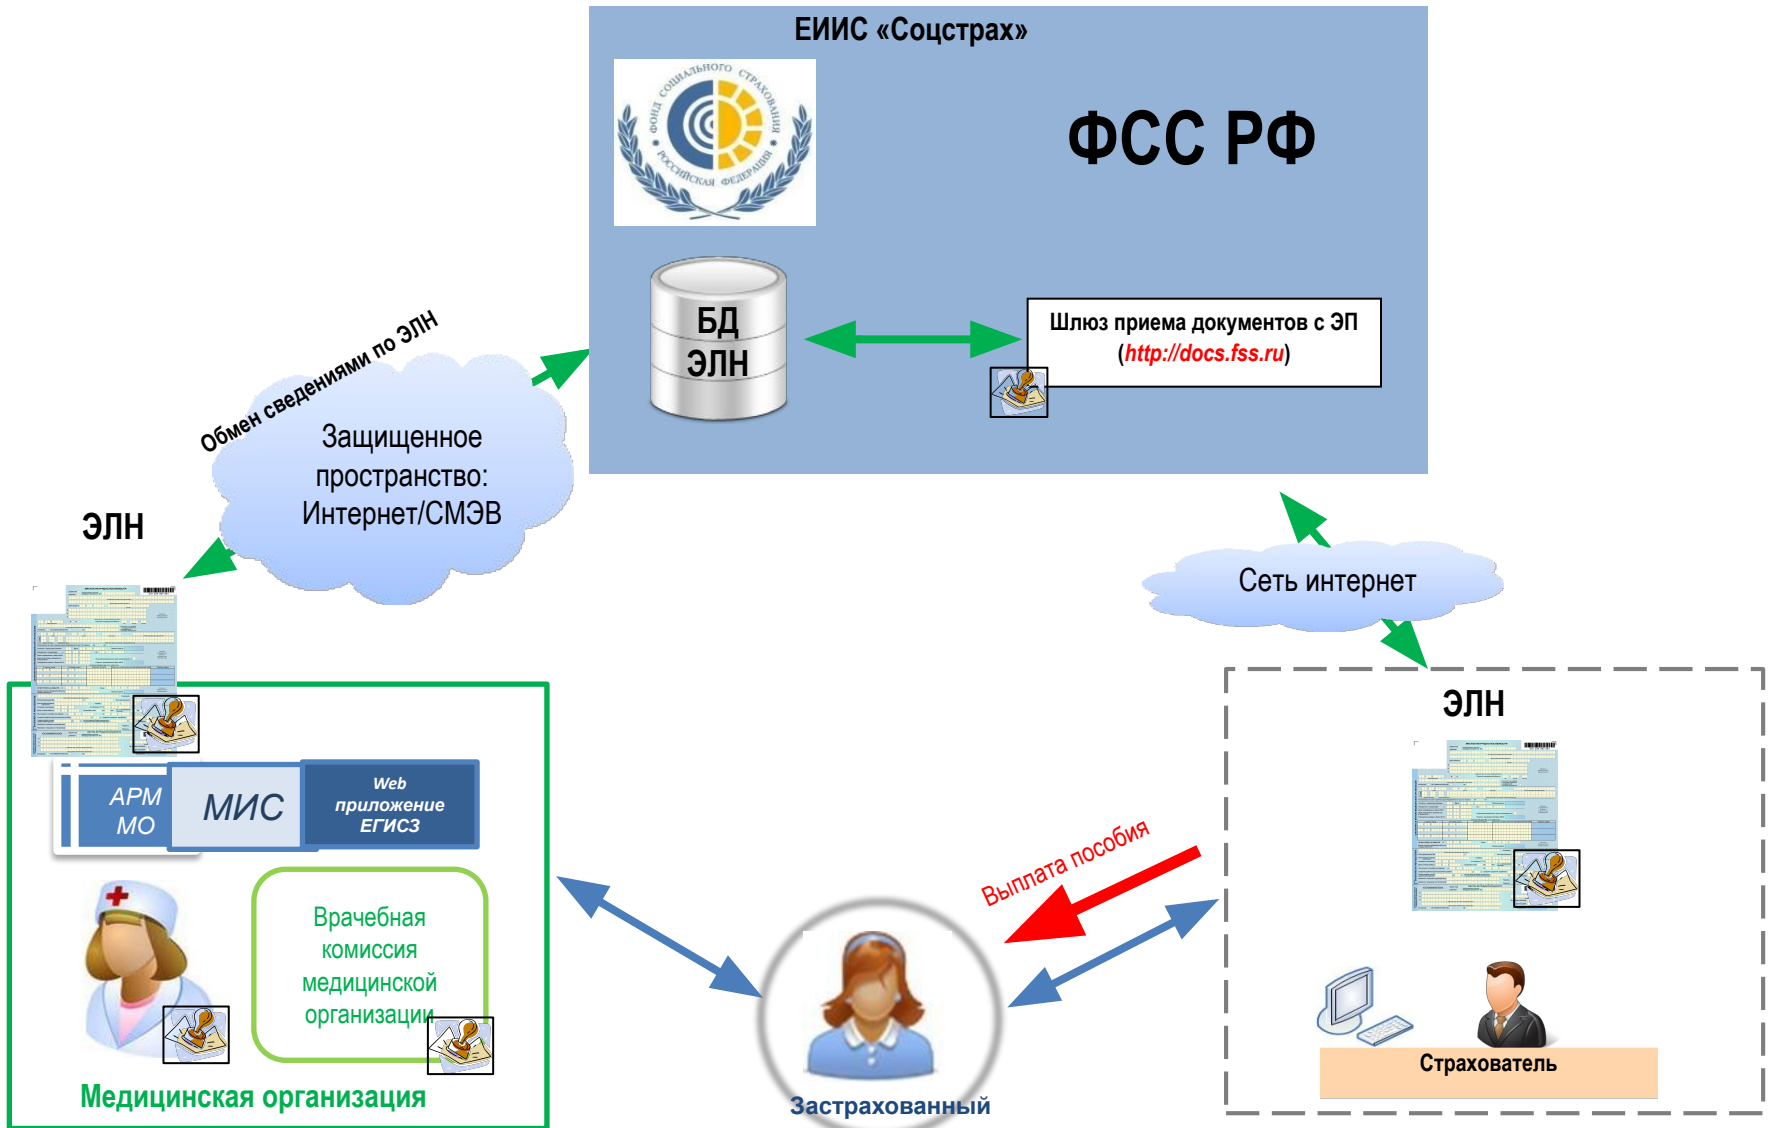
ЕИИС «Соцстрах»

ФОНД СОЦИАЛЬНОГО СТРАХОВАНИЯ РОССИЙСКАЯ ФЕДЕРАЦИЯ

ФСС РФ

БД ЭЛН

Шлюз приема документов с ЭП (http://docs.fss.ru)

Обмен сведениями по ЭЛН

Защищенное пространство: Интернет/СМЭВ

ЭЛН

Сеть интернет

ЭЛН

АРМ МО

МИС

Web приложение ЕГИСЗ

Врачебная комиссия медицинской организации

Медицинская организация

Выплата пособия

Застрахованный

Страхователь